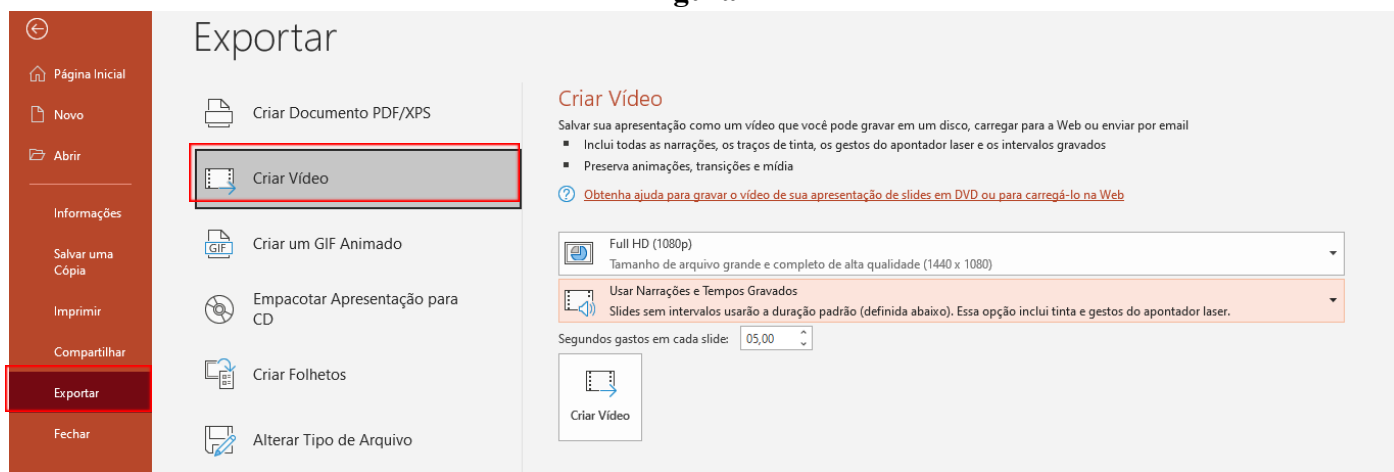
Página Inicial

Novo

Abrir

Informações

Salvar uma Cópia

Imprimir

Compartilhar

Exportar

Fechar

Exportar

Criar Documento PDF/XPS

Criar Vídeo

GIF Criar um GIF Animado

Empacotar Apresentação para CD

Criar Folhetos

Alterar Tipo de Arquivo

Criar Vídeo

Salvar sua apresentação como um vídeo que você pode gravar em um disco, carregar para a Web ou enviar por email

- Inclui todas as narrações, os traços de tinta, os gestos do apontador laser e os intervalos gravados
- Preserva animações, transições e mídia

Obtenha ajuda para gravar o vídeo de sua apresentação de slides em DVD ou para carregá-lo na Web

Full HD (1080p)
Tamanho de arquivo grande e completo de alta qualidade (1440 x 1080)

Usar Narrações e Tempos Gravados
Slides sem intervalos usarão a duração padrão (definida abaixo). Essa opção inclui tinta e gestos do apontador laser.

Segundos gastos em cada slide: 05,00

Criar Vídeo